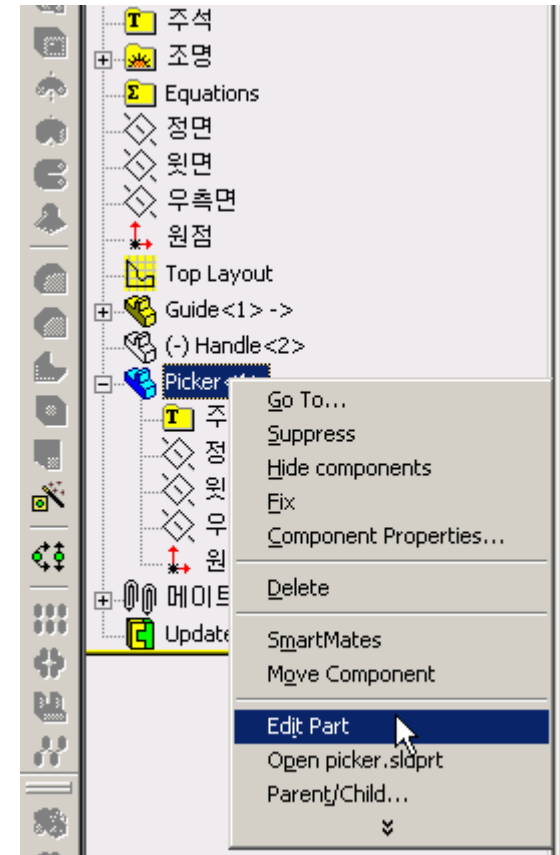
주석
조명
Equations
정면
윗면
우측면
원점
Top Layout
Guide<1> ->
(-) Handle<2>
Picker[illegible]
주
정
윗
우
원
메이트
Update

Go To...
Suppress
Hide components
Fix
Component Properties...
Delete
SmartMates
Move Component
Edit Part
Open picker.sldprt
Parent/Child...